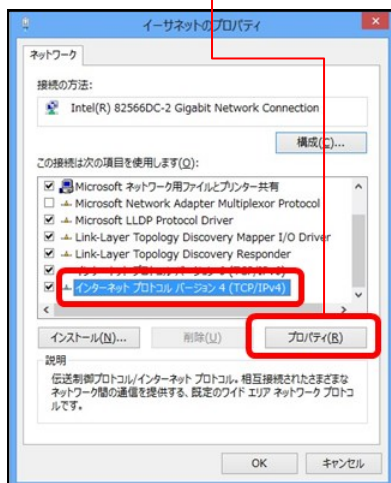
イーサネットのプロパティ

ネットワーク

接続の方法:

Intel(R) 82566DC-2 Gigabit Network Connection

構成(C)...

この接続は次の項目を使用します(O):

Microsoft ネットワーク用ファイルとプリンター共有
Microsoft Network Adapter Multiplexor Protocol
Microsoft LLDP Protocol Driver
Link-Layer Topology Discovery Mapper I/O Driver
Link-Layer Topology Discovery Responder
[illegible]
インターネット プロトコル バージョン 4 (TCP/IPv4)

インストール(N)... 削除(U) プロパティ(R)

説明
伝送制御プロトコル/インターネット プロトコル。相互接続されたさまざまなネットワーク間の通信を提供する、既定のワイド エリア ネットワーク プロトコルです。

OK キャンセル